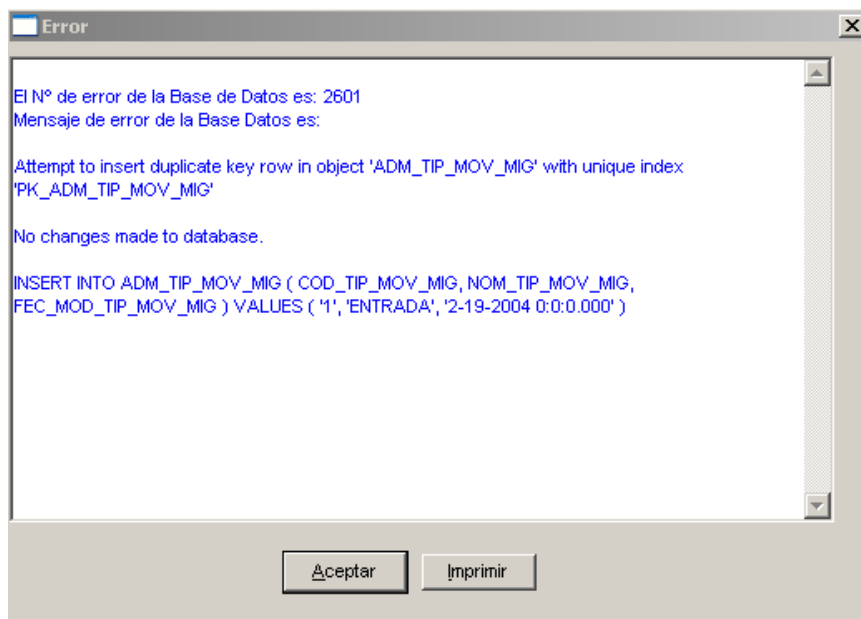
Error

El Nº de error de la Base de Datos es: 2601
Mensaje de error de la Base Datos es:

Attempt to insert duplicate key row in object 'ADM_TIP_MOV_MIG' with unique index 'PK_ADM_TIP_MOV_MIG'

No changes made to database.

INSERT INTO ADM_TIP_MOV_MIG ( COD_TIP_MOV_MIG, NOM_TIP_MOV_MIG, FEC_MOD_TIP_MOV_MIG ) VALUES ( '1', 'ENTRADA', '2-19-2004 0:0:0.000' )

Aceptar

Imprimir